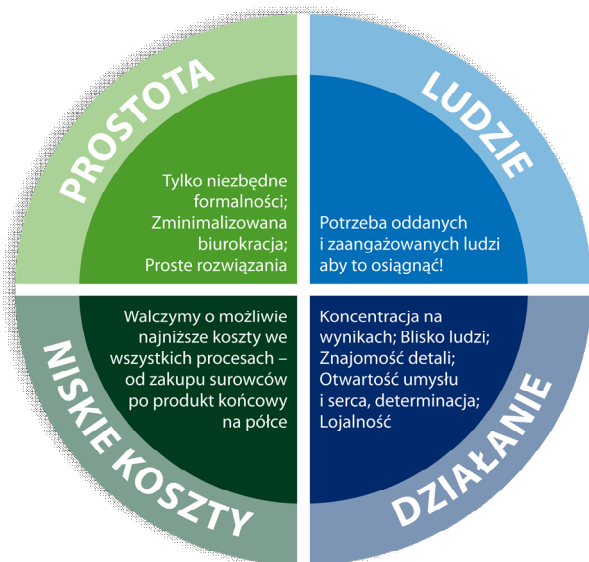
PROSTOTA

Tylko niezbędne formalności; Zminimalizowana biurokracja; Proste rozwiązania

LUDZIE

Potrzeba oddanych i zaangażowanych ludzi aby to osiągnąć!

NISKIE KOSZTY

Walczymy o możliwie najniższe koszty we wszystkich procesach – od zakupu surowców po produkt końcowy na półce

DZIAŁANIE

Koncentracja na wynikach; Blisko ludzi; Znajomość detali; Otwartość umysłu i serca, determinacja; Lojalność